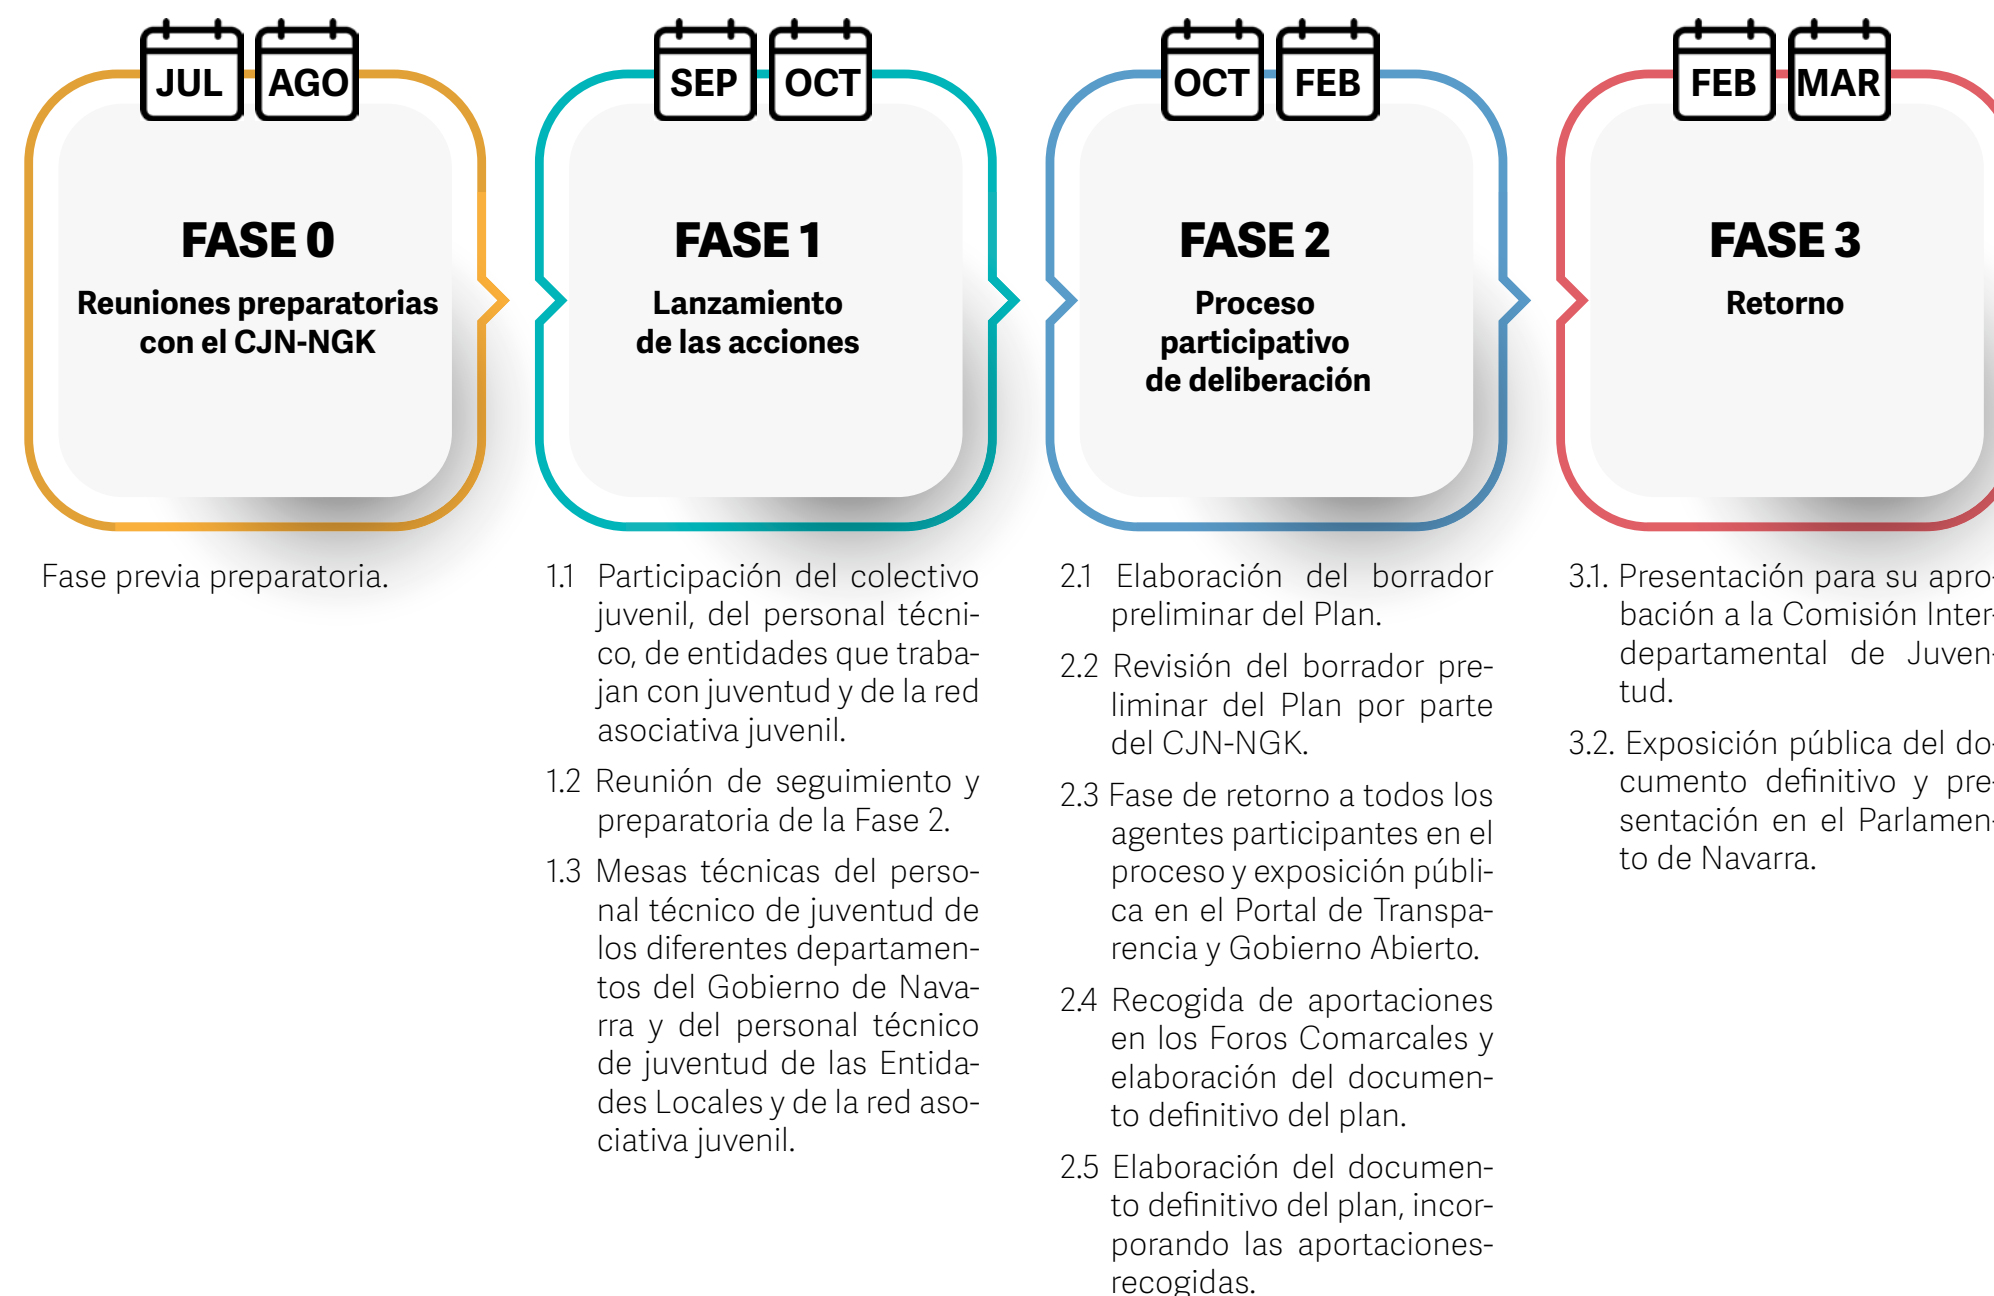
JUL AGO

FASE 0

Reuniones preparatorias con el CJN-NGK

SEP OCT

FASE 1

Lanzamiento de las acciones

OCT FEB

FASE 2

Proceso participativo de deliberación

FEB MAR

FASE 3

Retorno

Fase previa preparatoria.

1.1 Participación del colectivo juvenil, del personal técnico, de entidades que trabajan con juventud y de la red asociativa juvenil.

1.2 Reunión de seguimiento y preparatoria de la Fase 2.

1.3 Mesas técnicas del personal técnico de juventud de los diferentes departamentos del Gobierno de Navarra y del personal técnico de juventud de las Entidades Locales y de la red asociativa juvenil.

2.1 Elaboración del borrador preliminar del Plan.

2.2 Revisión del borrador preliminar del Plan por parte del CJN-NGK.

2.3 Fase de retorno a todos los agentes participantes en el proceso y exposición pública en el Portal de Transparencia y Gobierno Abierto.

2.4 Recogida de aportaciones en los Foros Comarcales y elaboración del documento definitivo del plan.

2.5 Elaboración del documento definitivo del plan, incorporando las aportaciones recogidas.

3.1. Presentación para su apro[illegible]bación a la Comisión Inter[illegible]departamental de Juven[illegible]tud.

3.2. Exposición pública del do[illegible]cumento definitivo y pre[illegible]sentación en el Parlamen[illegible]to de Navarra.